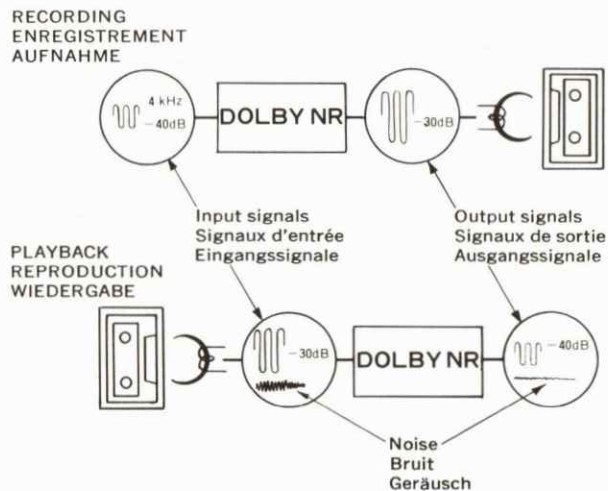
RECORDING
ENREGISTREMENT
AUFNAHME

4 kHz
−40dB

DOLBY NR

−30dB

Input signals
Signaux d'entrée
Eingangssignale

Output signals
Signaux de sortie
Ausgangssignale

PLAYBACK
REPRODUCTION
WIEDERGABE

−30dB

DOLBY NR

−40dB

Noise
Bruit
Geräusch